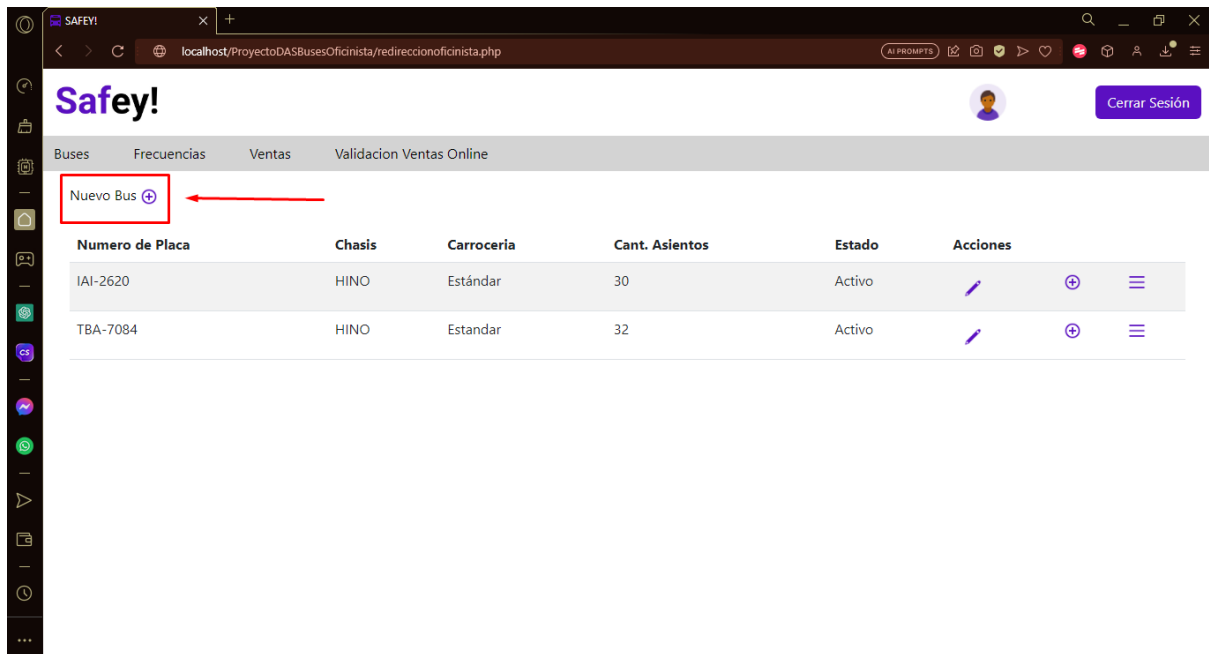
SAFEY!

localhost/ProyectoDASBusesOficinista/redireccionoficinista.php

AI PROMPTS

Safey!

Cerrar Sesión

Buses Frecuencias Ventas Validacion Ventas Online

Nuevo Bus

| Numero de Placa | Chasis | Carroceria | Cant. Asientos | Estado | Acciones |
|---|---|---|---|---|---|
| IAI-2620 | HINO | Estándar | 30 | Activo | |
| TBA-7084 | HINO | Estandar | 32 | Activo | |